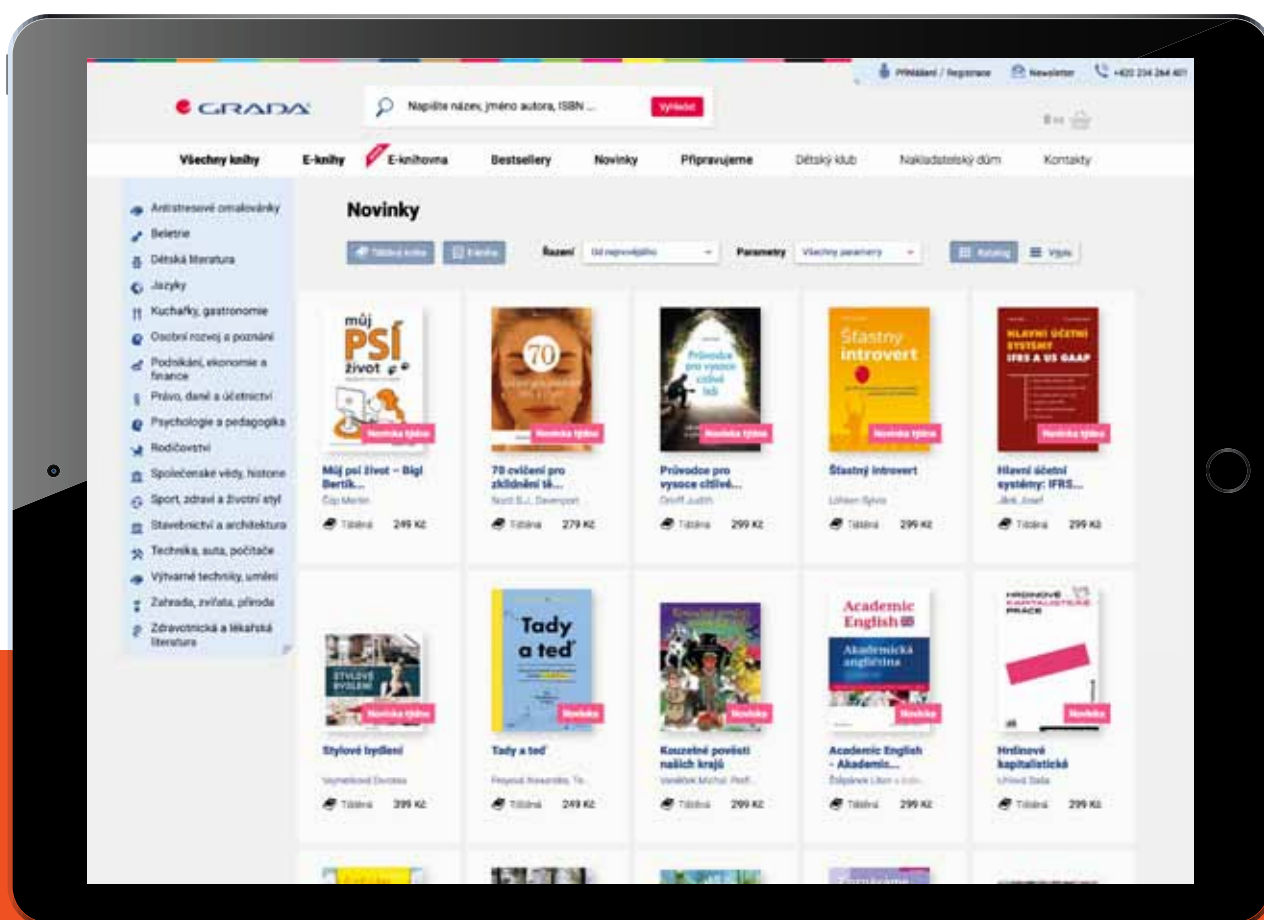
Přihlášení / Registrace Newsletter +420 234 264 401

GRADA

Napište název, jméno autora, ISBN ... Vyhledat

Všechny knihy E-knihy E-knihovna Bestsellery Novinky Připravujeme Dětský klub Nakladatelský dům Kontakty

Antistresové omalovánky
Beletrie
Dětská literatura
Jazyky
Kuchařky, gastronomie
Osobní rozvoj a poznání
Podnikání, ekonomie a finance
Právo, daně a účetnictví
Psychologie a pedagogika
Rodičovství
Společenské vědy, historie
Sport, zdraví a životní styl
Stavebnictví a architektura
Technika, auta, počítače
Výtvarné techniky, umění
Zahrada, zvířata, příroda
Zdravotnická a lékařská literatura

Novinky

Tištěná kniha E-kniha Řazení Od nejnovějšího Parametry Všechny parametry Katalog Výpis

Můj psí život
Novinka týdne
Můj psí život – Bígl Bertík...
Čáp Martin
Tištěná 249 Kč

70
Novinka týdne
70 cvičení pro zklidnění tě...
Scott S.J., Davenport
Tištěná 279 Kč

Průvodce pro vysoce citlivé lidi
Novinka týdne
Průvodce pro vysoce citlivé...
Orloff Judith
Tištěná 299 Kč

Šťastný introvert
Novinka týdne
Šťastný introvert
Löhken Sylvia
Tištěná 299 Kč

HLAVNÍ ÚČETNÍ SYSTÉMY IFRS A US GAAP
Novinka týdne
Hlavní účetní systémy: IFRS...
Jílek Josef
Tištěná 299 Kč

STYLOVÉ BYDLENÍ
Novinka týdne
Stylové bydlení
Vejmelková Dorotea
Tištěná 399 Kč

Tady a teď
Novinka
Tady a teď
Freyová Alexandra, Te...
Tištěná 249 Kč

Novinka
Kouzelné pověsti našich krajů
Vaněček Michal, Perš...
Tištěná 299 Kč

Academic English
Akademická angličtina
Novinka
Academic English - Akademic...
Štěpánek Libor a kolektiv
Tištěná 299 Kč

HRDINOVÉ KAPITALISTICKÉ PRÁCE
Novinka
Hrdinové kapitalistické
Uhlová Saša
Tištěná 299 Kč